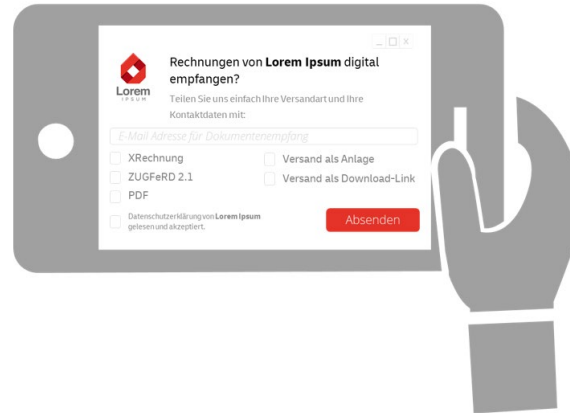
_ □ X

Lorem IPSUM

Rechnungen von **Lorem Ipsum** digital empfangen?

Teilen Sie uns einfach Ihre Versandart und Ihre Kontaktdaten mit:

E-Mail Adresse für Dokumentenempfang

XRechnung
ZUGFeRD 2.1
PDF

Versand als Anlage
Versand als Download-Link

Datenschutzerklärung von **Lorem Ipsum** gelesen und akzeptiert.

Absenden